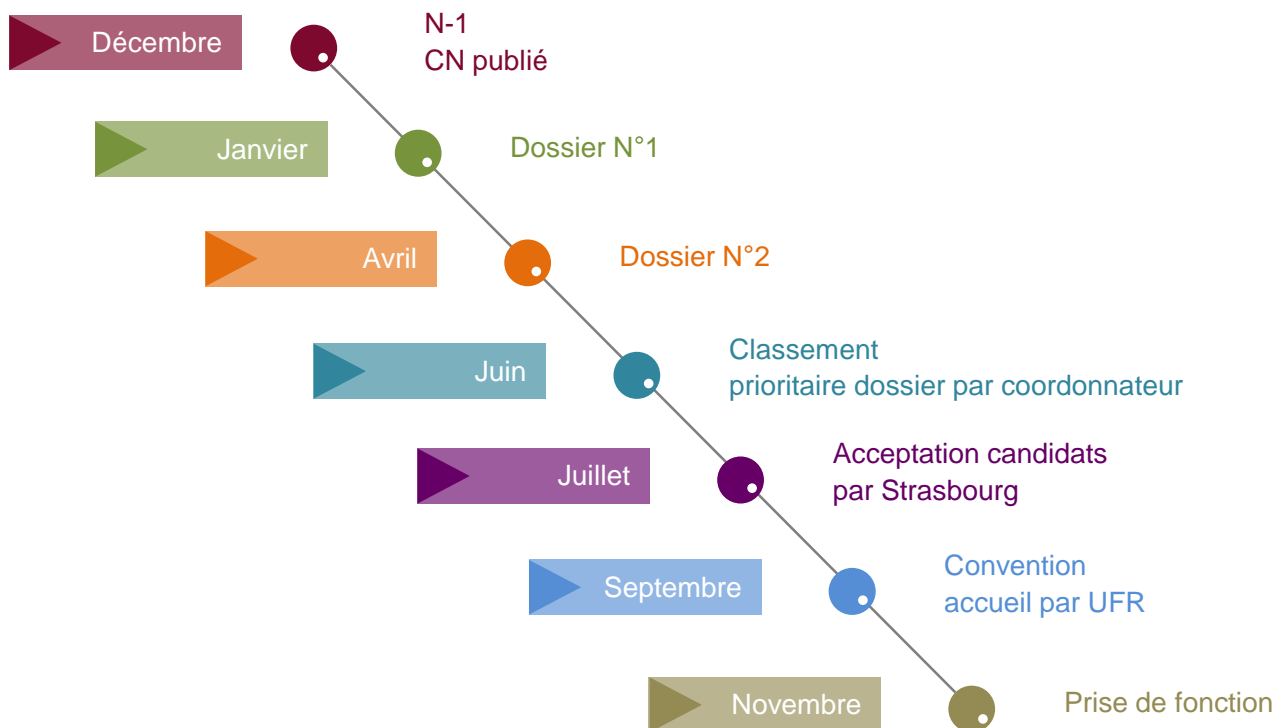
Décembre

N-1
CN publié

Janvier

Dossier N°1

Avril

Dossier N°2

Juin

Classement
prioritaire dossier par coordonnateur

Juillet

Acceptation candidats
par Strasbourg

Septembre

Convention
accueil par UFR

Novembre

Prise de fonction